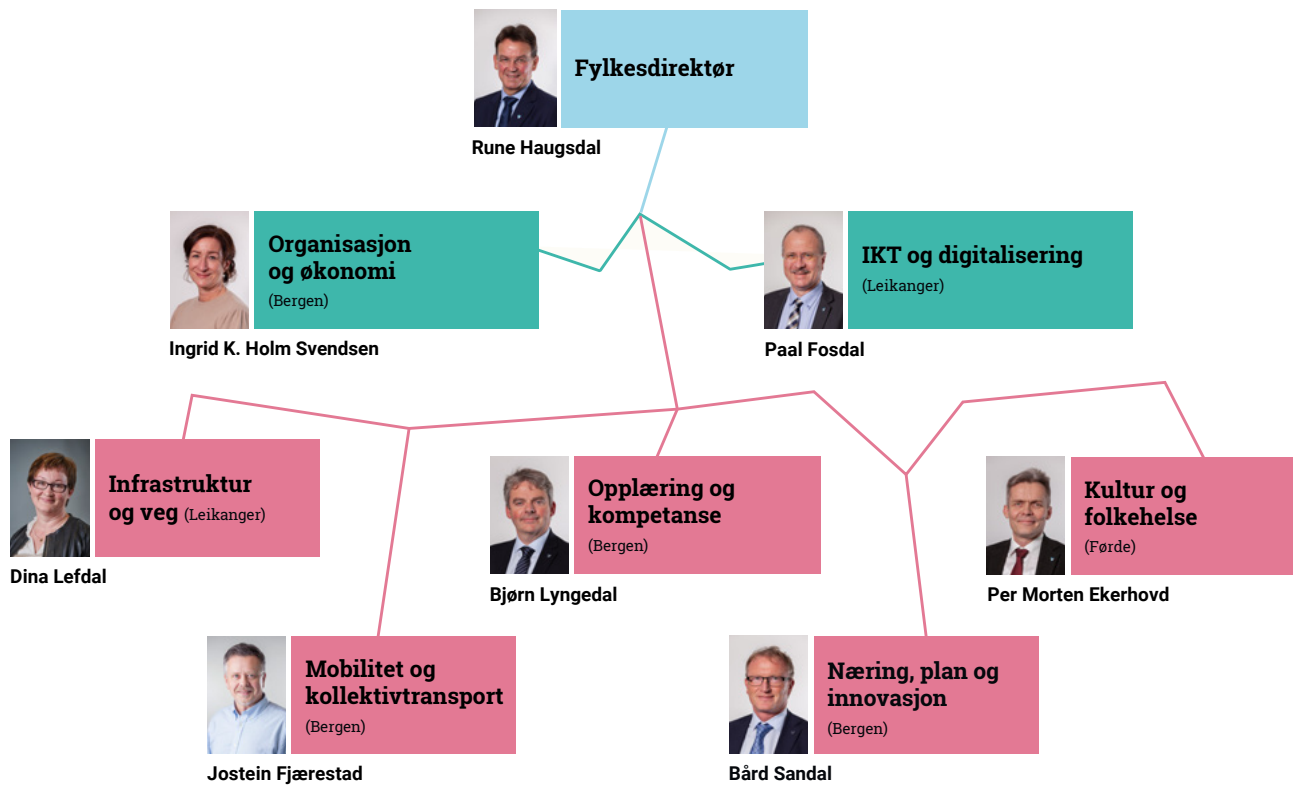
Fylkesdirektør

Rune Haugsdal

Organisasjon og økonomi
(Bergen)

Ingrid K. Holm Svendsen

IKT og digitalisering
(Leikanger)

Paal Fosdal

Infrastruktur og veg (Leikanger)

Dina Lefdal

Opplæring og kompetanse
(Bergen)

Bjørn Lyngedal

Kultur og folkehelse
(Førde)

Per Morten Ekerhovd

Mobilitet og kollektivtransport
(Bergen)

Jostein Fjærestad

Næring, plan og innovasjon
(Bergen)

Bård Sandal